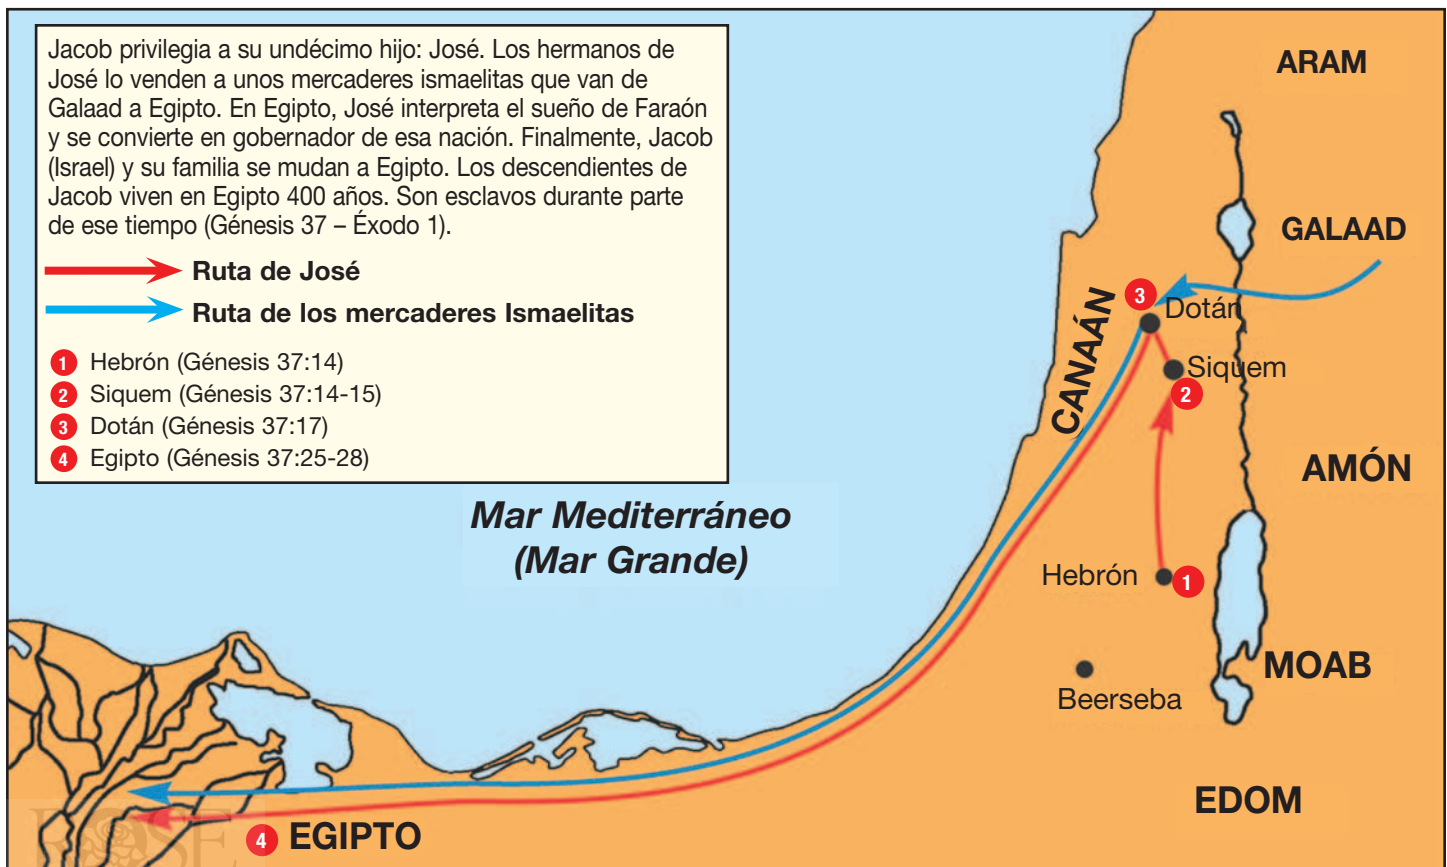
Jacob privilegia a su undécimo hijo: José. Los hermanos de José lo venden a unos mercaderes ismaelitas que van de Galaad a Egipto. En Egipto, José interpreta el sueño de Faraón y se convierte en gobernador de esa nación. Finalmente, Jacob (Israel) y su familia se mudan a Egipto. Los descendientes de Jacob viven en Egipto 400 años. Son esclavos durante parte de ese tiempo (Génesis 37 – Éxodo 1).

Ruta de José

Ruta de los mercaderes Ismaelitas

1 Hebrón (Génesis 37:14)
2 Siquem (Génesis 37:14-15)
3 Dotán (Génesis 37:17)
4 Egipto (Génesis 37:25-28)

ARAM

GALAAD

CANAÁN

3 Dotán

Siquem 2

AMÓN

Mar Mediterráneo
(Mar Grande)

Hebrón 1

MOAB

Beerseba

EDOM

4 EGIPTO